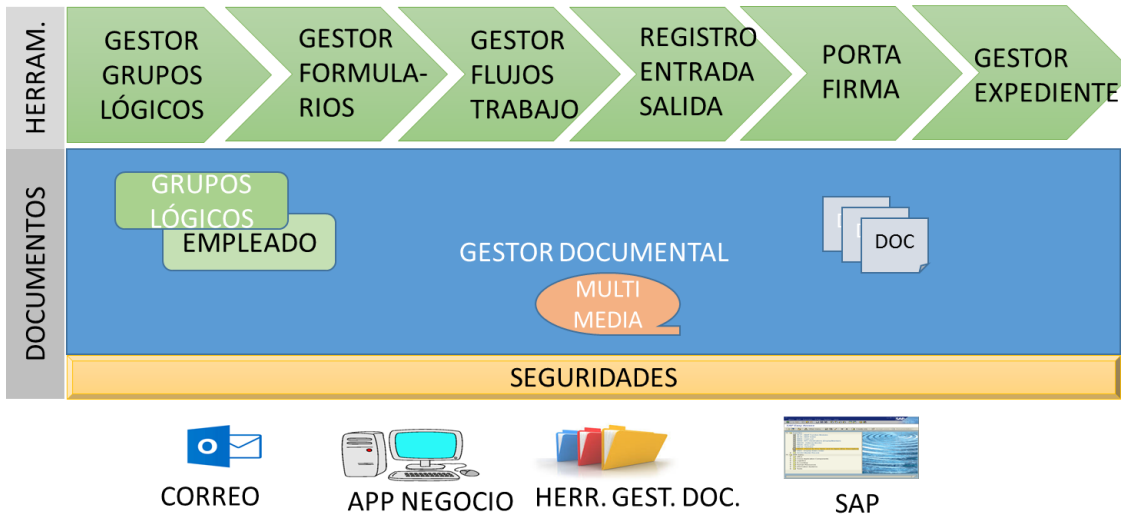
HERRAM.

GESTOR GRUPOS LÓGICOS

GESTOR FORMULARIOS

GESTOR FLUJOS TRABAJO

REGISTRO ENTRADA SALIDA

PORTA FIRMA

GESTOR EXPEDIENTE

DOCUMENTOS

GRUPOS LÓGICOS

EMPLEADO

GESTOR DOCUMENTAL

DOC

MULTI MEDIA

SEGURIDADES

O

CORREO

APP NEGOCIO

HERR. GEST. DOC.

SAP